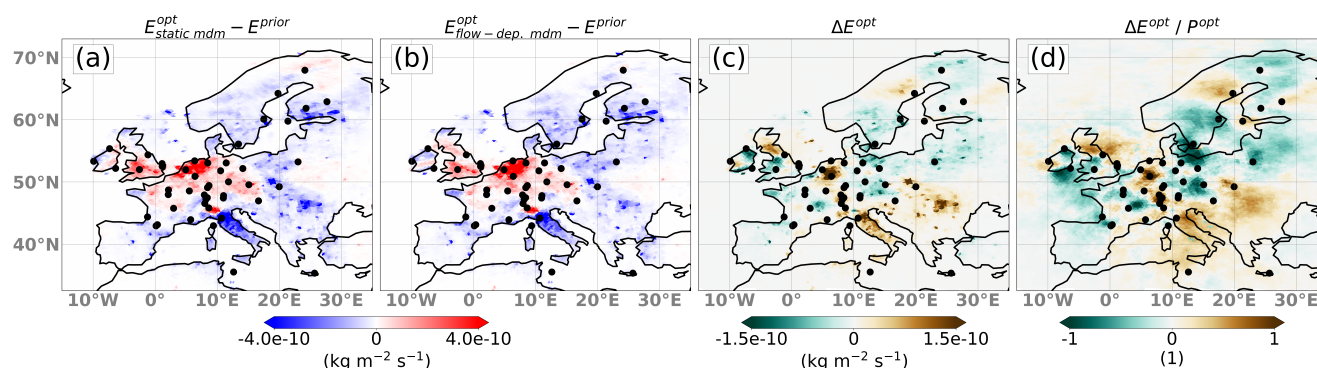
$E^{opt}_{static\ mdm} - E^{prior}$

$E^{opt}_{flow-dep.\ mdm} - E^{prior}$

$\Delta E^{opt}$

$\Delta E^{opt}\ /\ P^{opt}$

(a)

(b)

(c)

(d)

70°N

60°N

50°N

40°N

10°W 0° 10°E 20°E 30°E

10°W 0° 10°E 20°E 30°E

10°W 0° 10°E 20°E 30°E

10°W 0° 10°E 20°E 30°E

-4.0e-10 0 4.0e-10

(kg m$^{-2}$ s$^{-1}$)

-1.5e-10 0 1.5e-10

(kg m$^{-2}$ s$^{-1}$)

-1 0 1

(1)